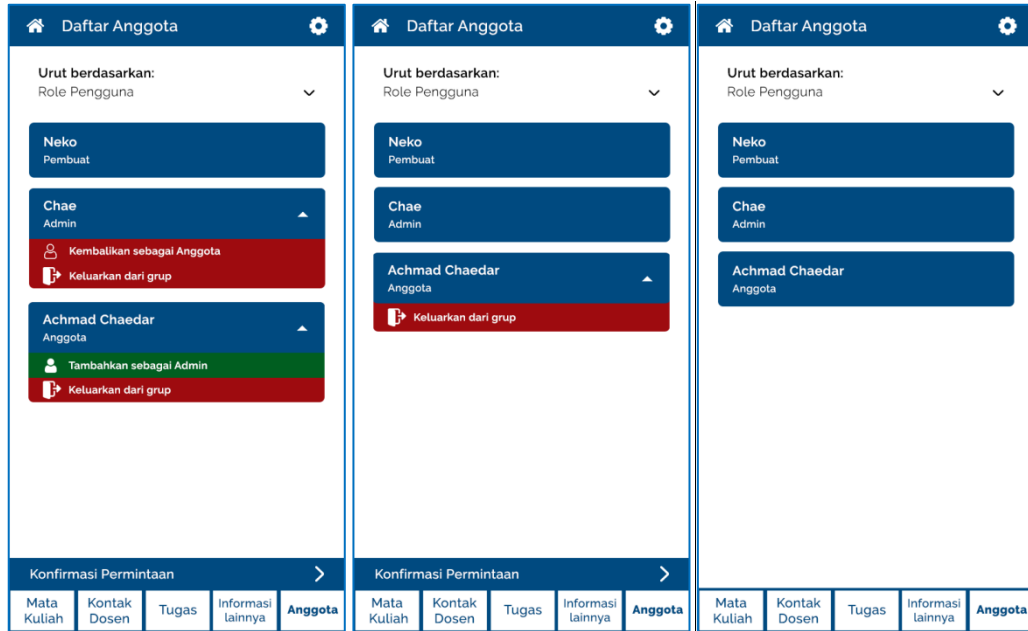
Daftar Anggota

Urut berdasarkan:
Role Pengguna

Neko
Pembuat

Chae
Admin

Kembalikan sebagai Anggota
Keluarkan dari grup

Achmad Chaedar
Anggota

Tambahkan sebagai Admin
Keluarkan dari grup

Konfirmasi Permintaan

Mata Kuliah | Kontak Dosen | Tugas | Informasi lainnya | Anggota

Daftar Anggota

Urut berdasarkan:
Role Pengguna

Neko
Pembuat

Chae
Admin

Achmad Chaedar
Anggota

Keluarkan dari grup

Konfirmasi Permintaan

Mata Kuliah | Kontak Dosen | Tugas | Informasi lainnya | Anggota

Daftar Anggota

Urut berdasarkan:
Role Pengguna

Neko
Pembuat

Chae
Admin

Achmad Chaedar
Anggota

Mata Kuliah | Kontak Dosen | Tugas | Informasi lainnya | Anggota